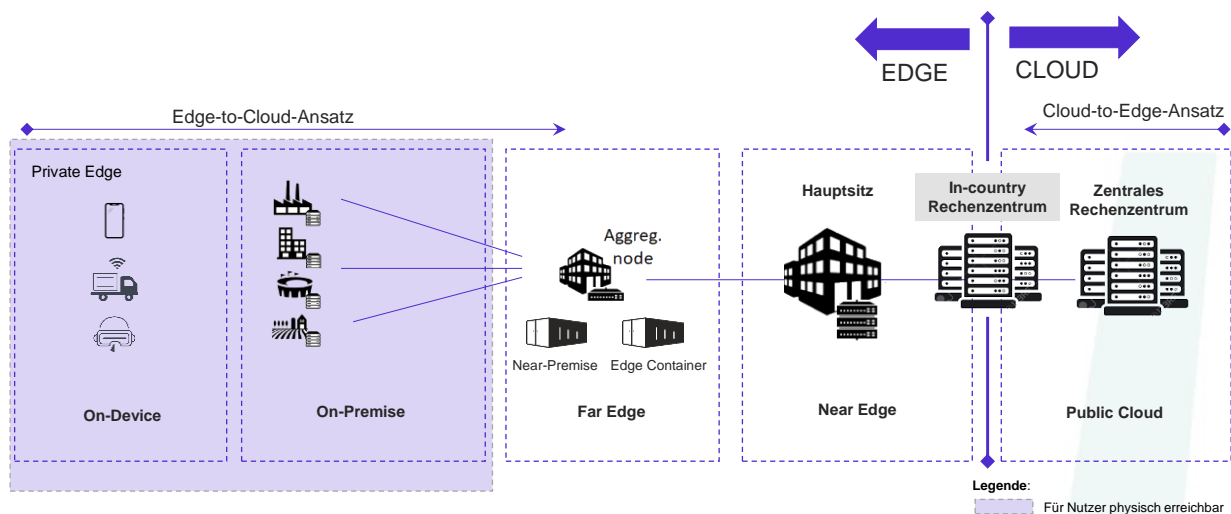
EDGE

CLOUD

Edge-to-Cloud-Ansatz

Cloud-to-Edge-Ansatz

Private Edge

On-Device

On-Premise

Aggreg. node

Near-Premise

Edge Container

Far Edge

Hauptsitz

Near Edge

In-country Rechenzentrum

Zentrales Rechenzentrum

Public Cloud

Legende:

Für Nutzer physisch erreichbar